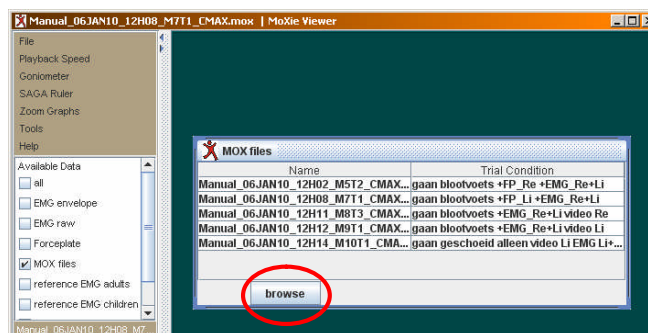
Manual_06JAN10_12H08_M7T1_CMAX.mox | MoXie Viewer

File
Playback Speed
Goniometer
SAGA Ruler
Zoom Graphs
Tools
Help

Available Data
all
EMG envelope
EMG raw
Forceplate
MOX files
reference EMG adults
reference EMG children

Manual_06JAN10_12H08_M7

MOX files

| Name | Trial Condition |
|---|---|
| Manual_06JAN10_12H02_M5T2_CMAX... | gaan blootvoets +FP_Re +EMG_Re+Li |
| Manual_06JAN10_12H08_M7T1_CMAX... | gaan blootvoets +FP_Li +EMG_Re+Li |
| Manual_06JAN10_12H11_M8T3_CMAX... | gaan blootvoets +EMG_Re+Li video Re |
| Manual_06JAN10_12H12_M9T1_CMAX... | gaan blootvoets +EMG_Re+Li video Li |
| Manual_06JAN10_12H14_M10T1_CMA... | gaan geschoeid alleen video Li EMG Li+... |

browse